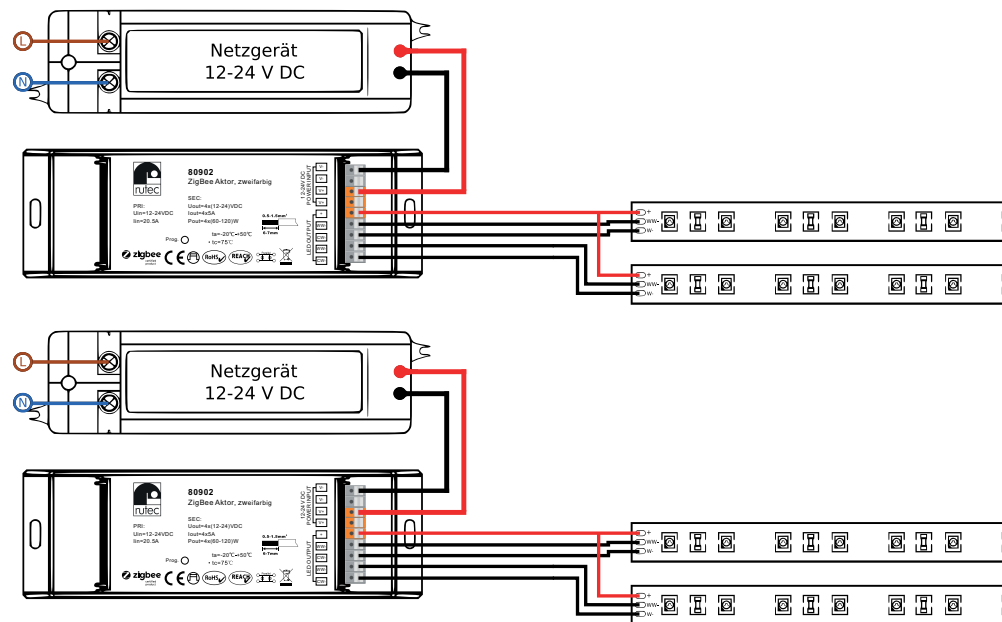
L

N

Netzgerät
12-24 V DC

rutec

80902
ZigBee Aktor, zweifarbig

PRI:
Uin=12-24VDC
Iin=20.5A

SEC:
Uout=4x(12-24)VDC
Iout=4x5A
Pout=4x(60-120)W

0.5-1.5mm²
6-7mm

ta=-20℃~+50℃
• tc=75℃

Prog.

zigbee

CE RoHS REACH

12-24V DC POWER INPUT

LED OUTPUT

+
WW-
W-

+
WW-
W-

L

N

Netzgerät
12-24 V DC

rutec

80902
ZigBee Aktor, zweifarbig

PRI:
Uin=12-24VDC
Iin=20.5A

SEC:
Uout=4x(12-24)VDC
Iout=4x5A
Pout=4x(60-120)W

0.5-1.5mm²
6-7mm

ta=-20℃~+50℃
• tc=75℃

Prog.

zigbee

CE RoHS REACH

12-24V DC POWER INPUT

LED OUTPUT

+
WW-
W-

+
WW-
W-